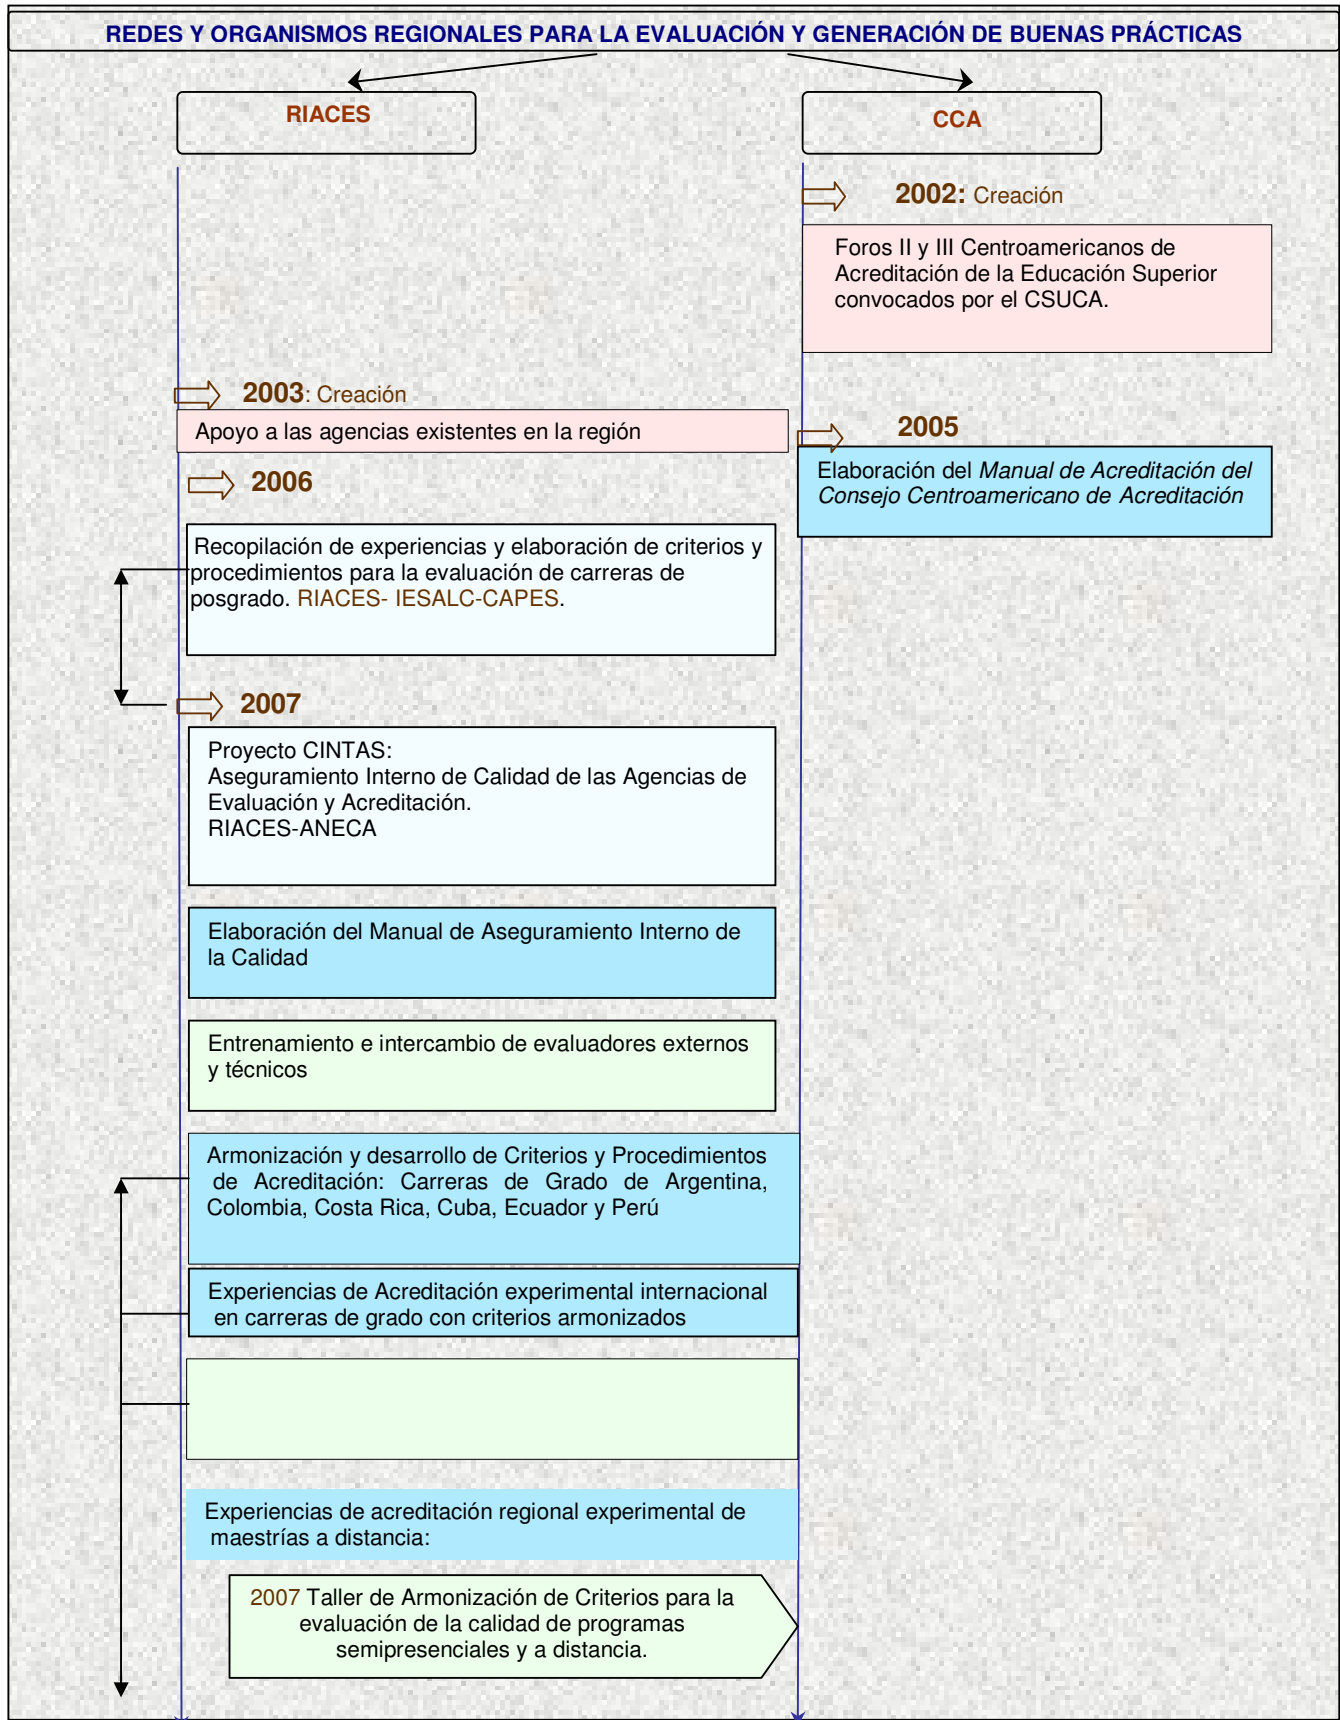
REDES Y ORGANISMOS REGIONALES PARA LA EVALUACIÓN Y GENERACIÓN DE BUENAS PRÁCTICAS

RIACES

CCA

2002: Creación

Foros II y III Centroamericanos de Acreditación de la Educación Superior convocados por el CSUCA.

2003: Creación

Apoyo a las agencias existentes en la región

2005

Elaboración del *Manual de Acreditación del Consejo Centroamericano de Acreditación*

2006

Recopilación de experiencias y elaboración de criterios y procedimientos para la evaluación de carreras de posgrado. RIACES- IESALC-CAPES.

2007

Proyecto CINTAS:
Aseguramiento Interno de Calidad de las Agencias de Evaluación y Acreditación.
RIACES-ANECA

Elaboración del Manual de Aseguramiento Interno de la Calidad

Entrenamiento e intercambio de evaluadores externos y técnicos

Armonización y desarrollo de Criterios y Procedimientos de Acreditación: Carreras de Grado de Argentina, Colombia, Costa Rica, Cuba, Ecuador y Perú

Experiencias de Acreditación experimental internacional en carreras de grado con criterios armonizados

Experiencias de acreditación regional experimental de maestrías a distancia:

2007 Taller de Armonización de Criterios para la evaluación de la calidad de programas semipresenciales y a distancia.